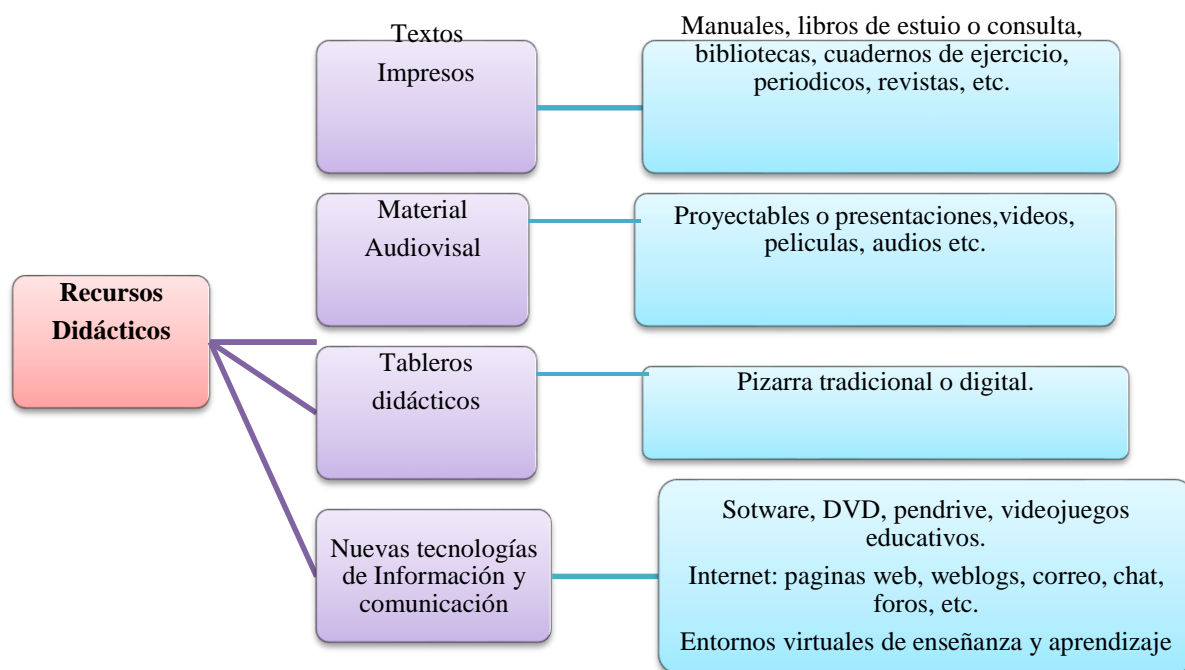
Recursos Didácticos

Textos Impresos

Manuales, libros de estuio o consulta, bibliotecas, cuadernos de ejercicio, periodicos, revistas, etc.

Material Audiovisal

Proyectables o presentaciones,videos, peliculas, audios etc.

Tableros didácticos

Pizarra tradicional o digital.

Nuevas tecnologías de Información y comunicación

Sotware, DVD, pendrive, videojuegos educativos.

Internet: paginas web, weblogs, correo, chat, foros, etc.

Entornos virtuales de enseñanza y aprendizaje